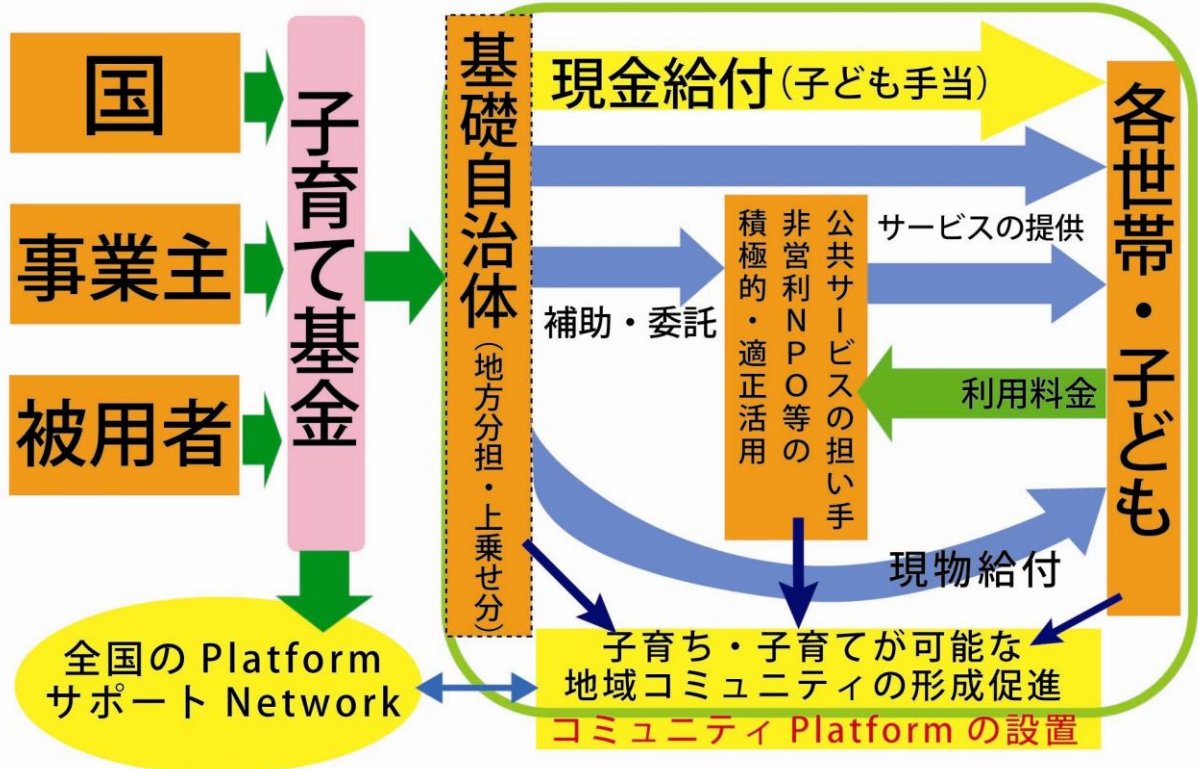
国

事業主

被用者

子育て基金

基礎自治体
（地方分担・上乗せ分）

現金給付（子ども手当）

補助・委託

公共サービスの担い手
非営利NPO等の
積極的・適正活用

サービスの提供

利用料金

現物給付

各世帯・子ども

全国のPlatform
サポートNetwork

子育ち・子育てが可能な
地域コミュニティの形成促進

コミュニティPlatformの設置